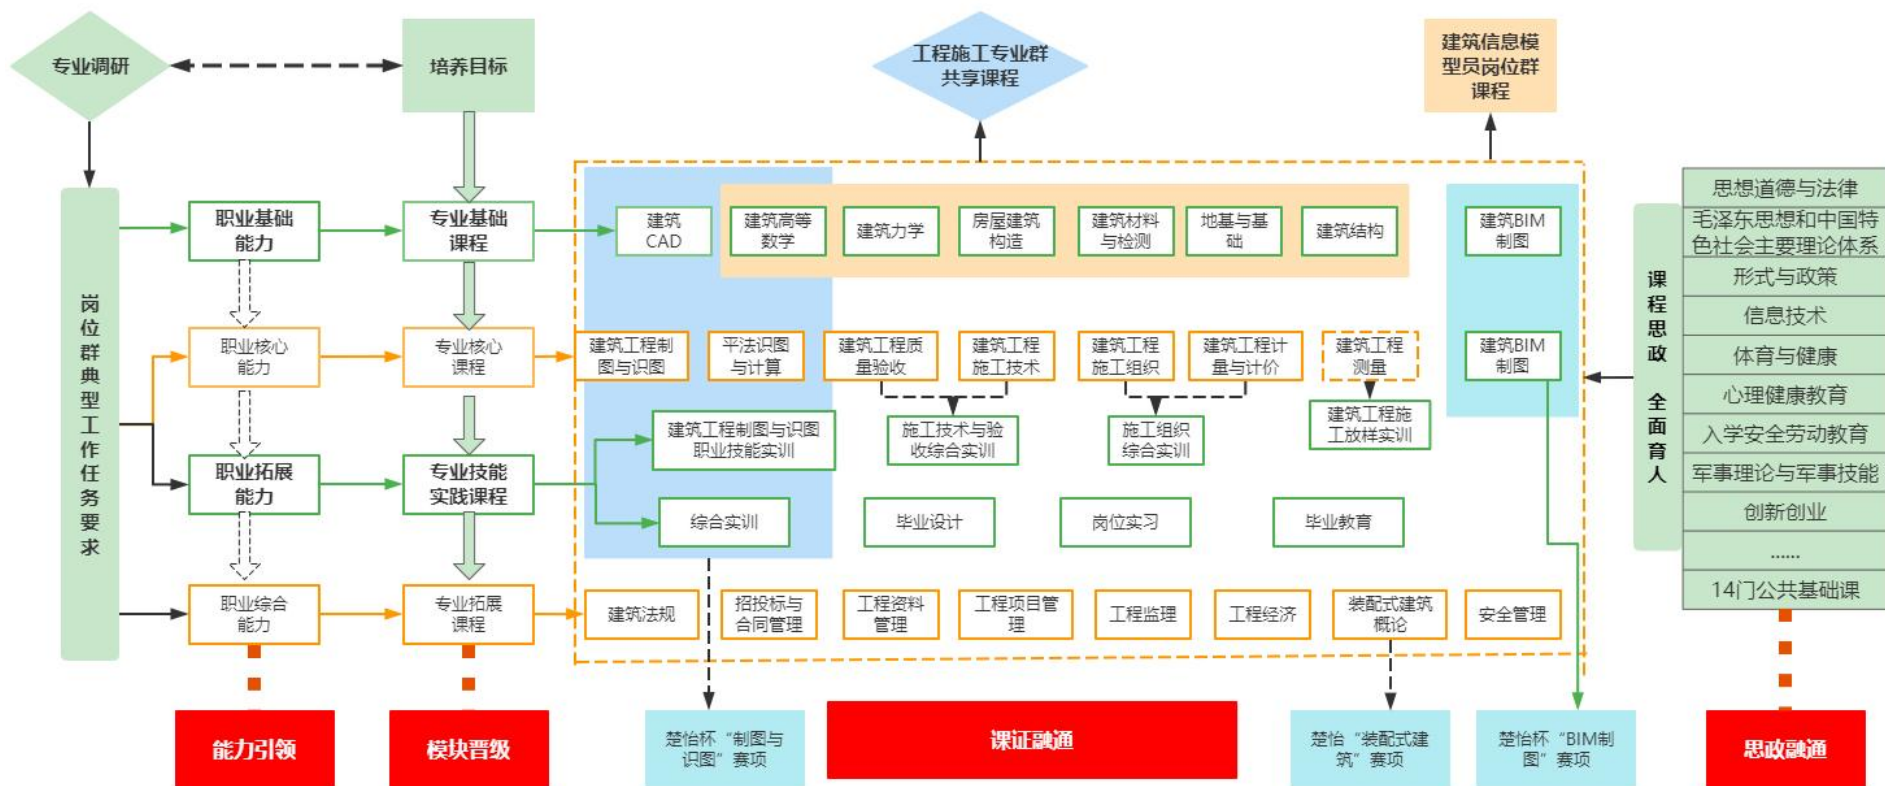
专业调研

培养目标

工程施工专业群共享课程

建筑信息模型员岗位群课程

岗位群典型工作任务要求

职业基础能力

专业基础课程

建筑CAD

建筑高等数学

建筑力学

房屋建筑构造

建筑材料与检测

地基与基础

建筑结构

建筑BIM制图

职业核心能力

专业核心课程

建筑工程制图与识图

平法识图与计算

建筑工程质量验收

建筑工程施工技术

建筑工程施工组织

建筑工程计量与计价

建筑工程测量

建筑BIM制图

建筑工程制图与识图职业技能实训

施工技术与验收综合实训

施工组织综合实训

建筑工程施工放样实训

职业拓展能力

专业技能实践课程

综合实训

毕业设计

岗位实习

毕业教育

职业综合能力

专业拓展课程

建筑法规

招投标与合同管理

工程资料管理

工程项目管理

工程监理

工程经济

装配式建筑概论

安全管理

课程思政 全面育人

思想道德与法律

毛泽东思想和中国特色社会主要理论体系

形式与政策

信息技术

体育与健康

心理健康教育

入学安全劳动教育

军事理论与军事技能

创新创业

......

14门公共基础课

能力引领

模块晋级

楚怡杯“制图与识图”赛项

课证融通

楚怡“装配式建筑”赛项

楚怡杯“BIM制图”赛项

思政融通